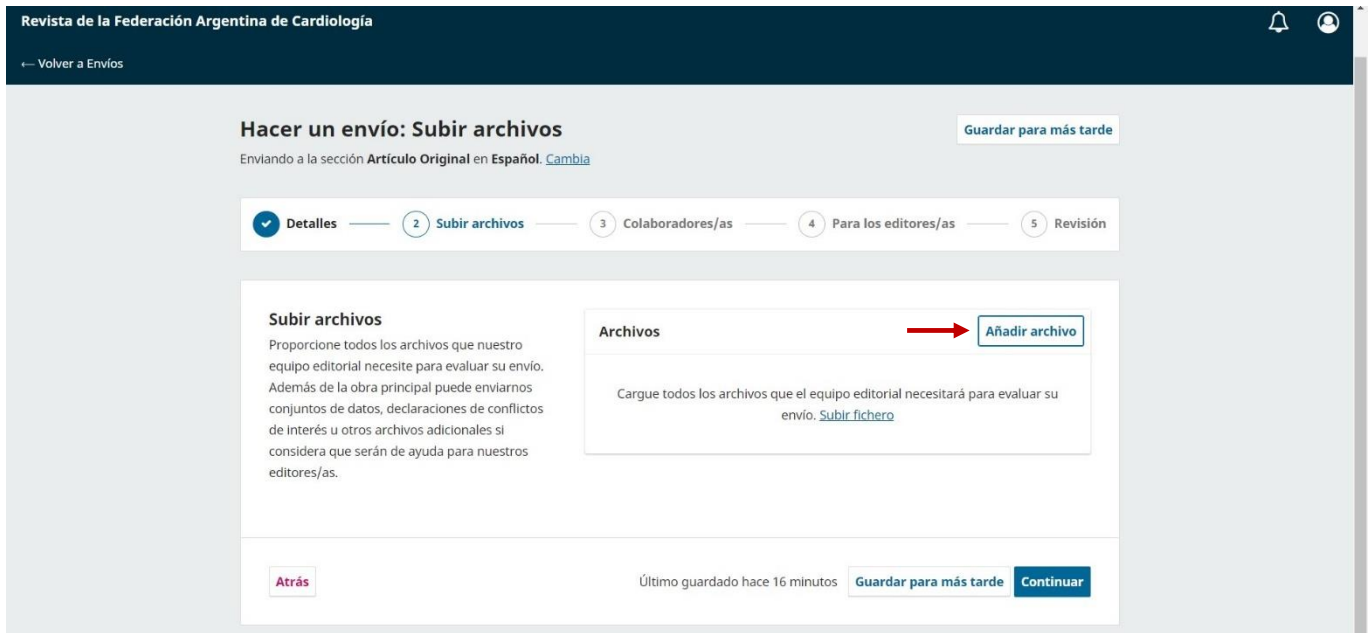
Revista de la Federación Argentina de Cardiología

← Volver a Envíos

Hacer un envío: Subir archivos

Guardar para más tarde

Enviando a la sección **Artículo Original** en **Español**. Cambia

Detalles 2 Subir archivos 3 Colaboradores/as 4 Para los editores/as 5 Revisión

Subir archivos

Proporcione todos los archivos que nuestro equipo editorial necesite para evaluar su envío. Además de la obra principal puede enviarnos conjuntos de datos, declaraciones de conflictos de interés u otros archivos adicionales si considera que serán de ayuda para nuestros editores/as.

Archivos

Añadir archivo

Cargue todos los archivos que el equipo editorial necesitará para evaluar su envío. Subir fichero

Atrás

Último guardado hace 16 minutos

Guardar para más tarde

Continuar